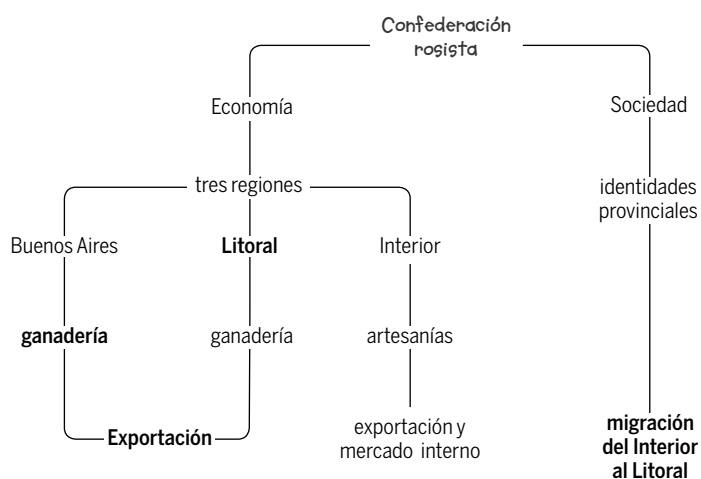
Confederación rosista

Economía

Sociedad

tres regiones

identidades provinciales

Buenos Aires

Litoral

Interior

ganadería

ganadería

artesanías

Exportación

exportación y mercado interno

migración del Interior al Litoral